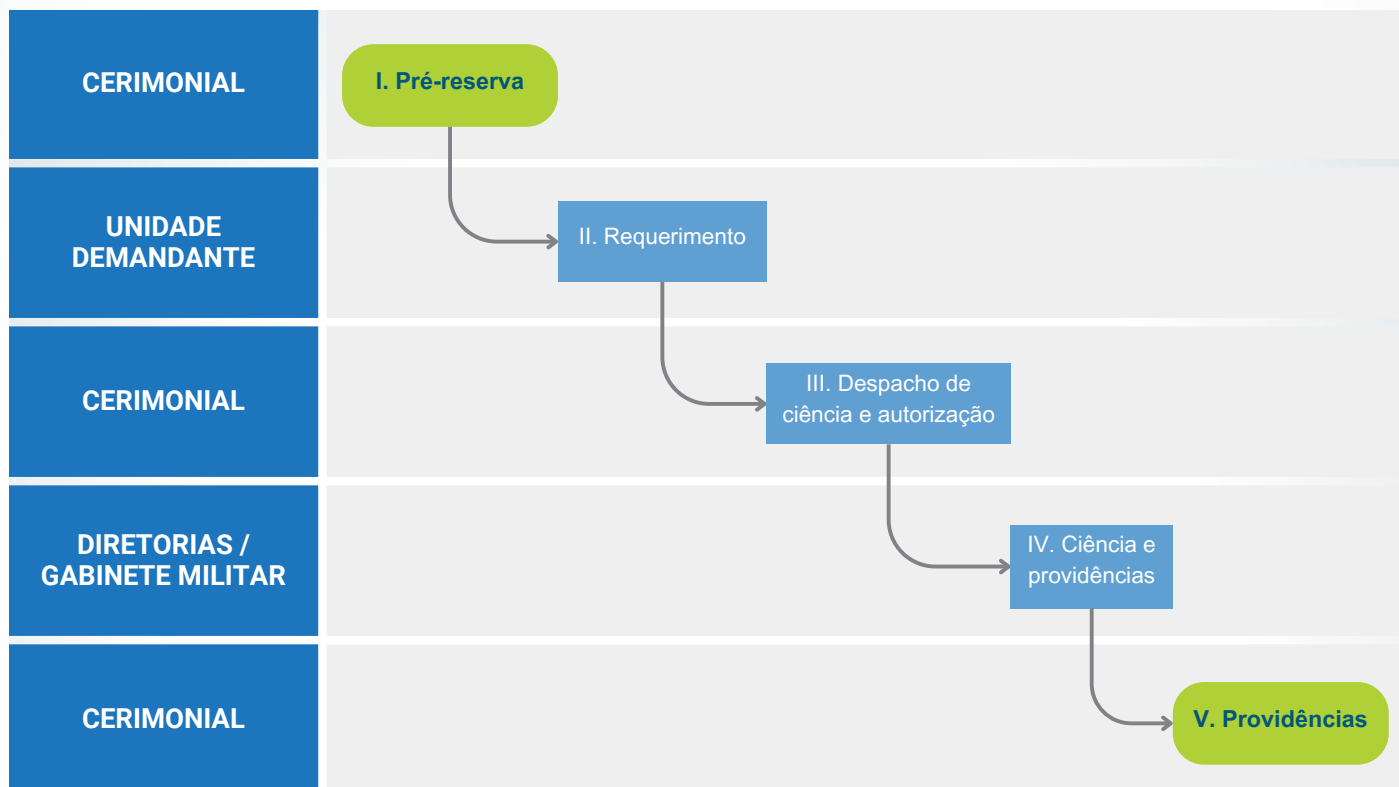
CERIMONIAL

I. Pré-reserva

UNIDADE DEMANDANTE

II. Requerimento

CERIMONIAL

III. Despacho de ciência e autorização

DIRETORIAS / GABINETE MILITAR

IV. Ciência e providências

CERIMONIAL

V. Providências